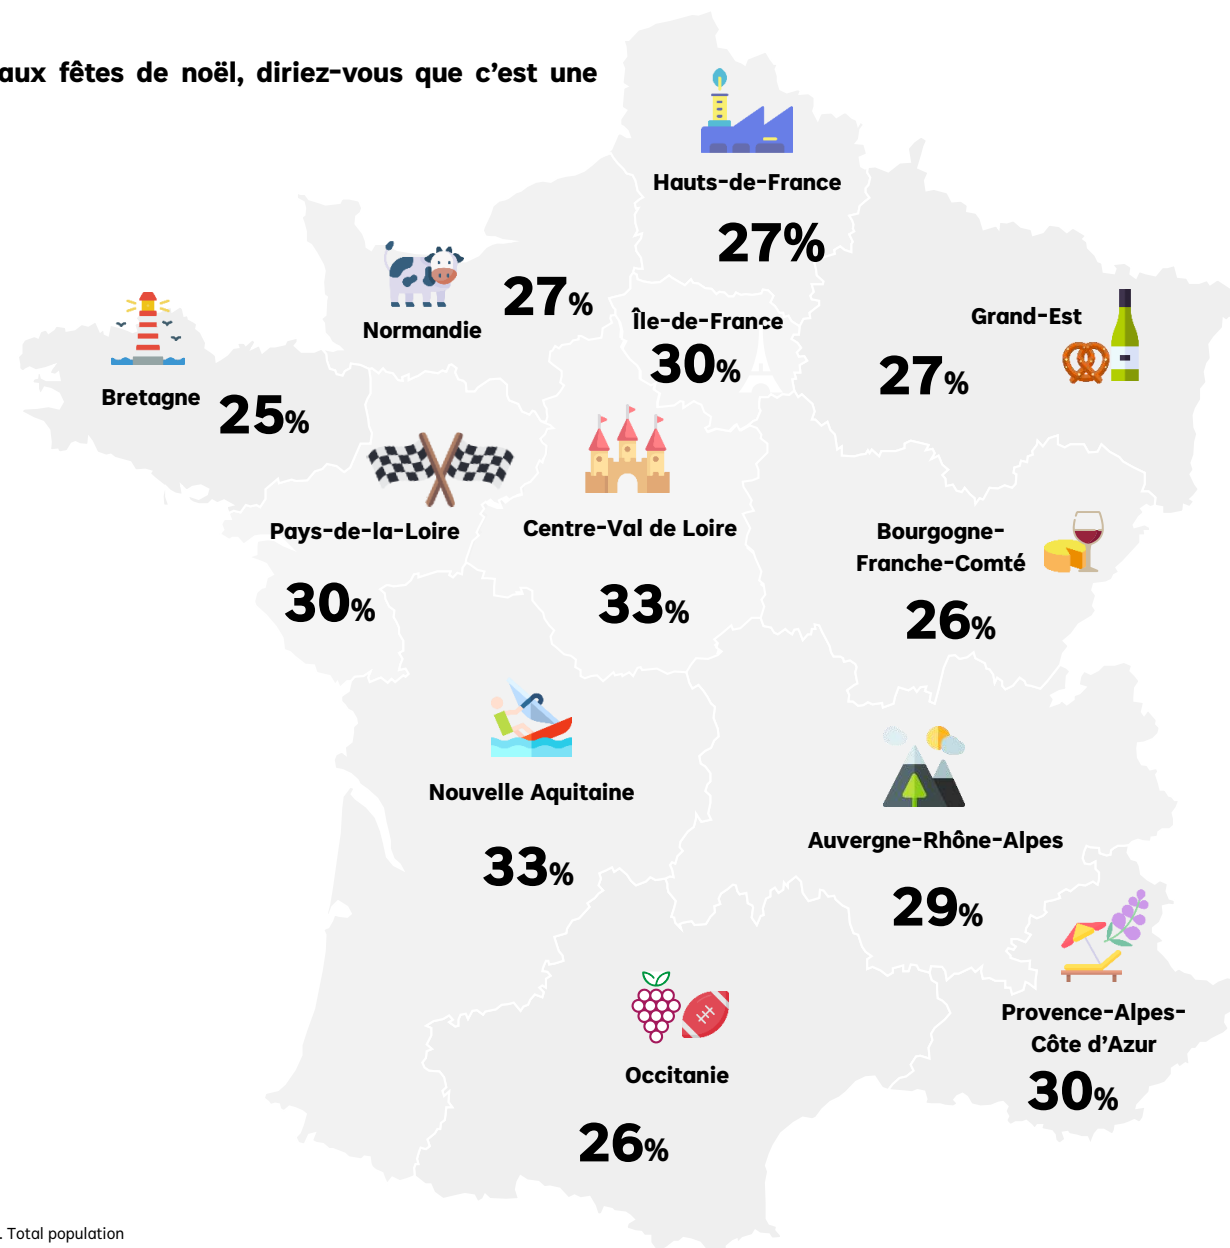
aux fêtes de noël, diriez-vous que c'est une

Hauts-de-France
27%

Normandie
27%

Île-de-France
30%

Grand-Est
27%

Bretagne
25%

Pays-de-la-Loire
30%

Centre-Val de Loire
33%

Bourgogne-Franche-Comté
26%

Nouvelle Aquitaine
33%

Auvergne-Rhône-Alpes
29%

Provence-Alpes-Côte d'Azur
30%

Occitanie
26%

. Total population